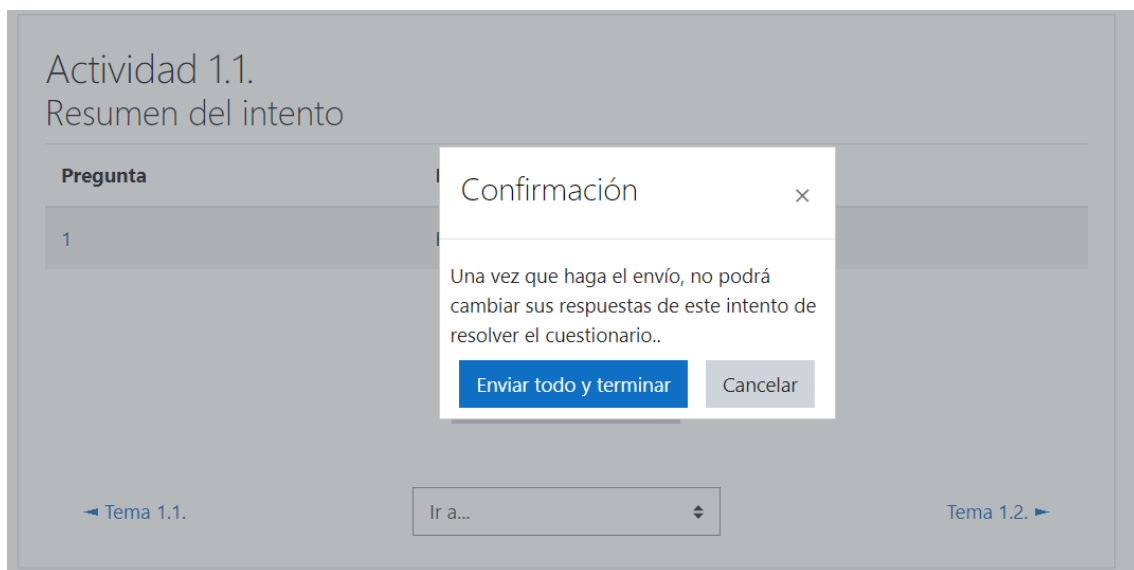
Actividad 1.1.
Resumen del intento

| Pregunta | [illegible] |
|---|---|
| 1 | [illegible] |

Confirmación ×

Una vez que haga el envío, no podrá cambiar sus respuestas de este intento de resolver el cuestionario..

Enviar todo y terminar Cancelar

◄ Tema 1.1.

Ir a...

Tema 1.2. ►